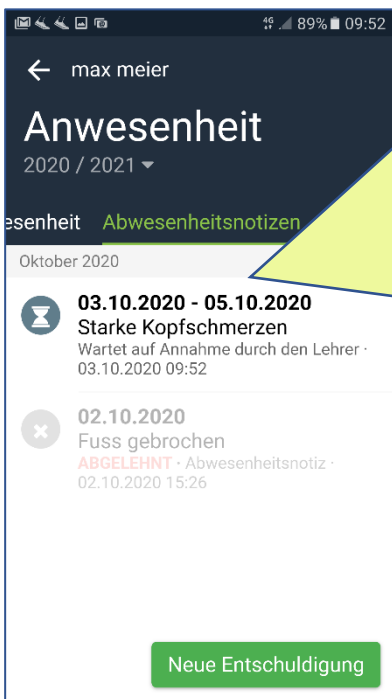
4G 89% 09:52

max meier

Anwesenheit

2020 / 2021

esenheit Abwesenheitsnotizen

Oktober 2020

03.10.2020 - 05.10.2020
Starke Kopfschmerzen
Wartet auf Annahme durch den Lehrer · 03.10.2020 09:52

02.10.2020
Fuss gebrochen
ABGELEHNT · Abwesenheitsnotiz · 02.10.2020 15:26

Neue Entschuldigung